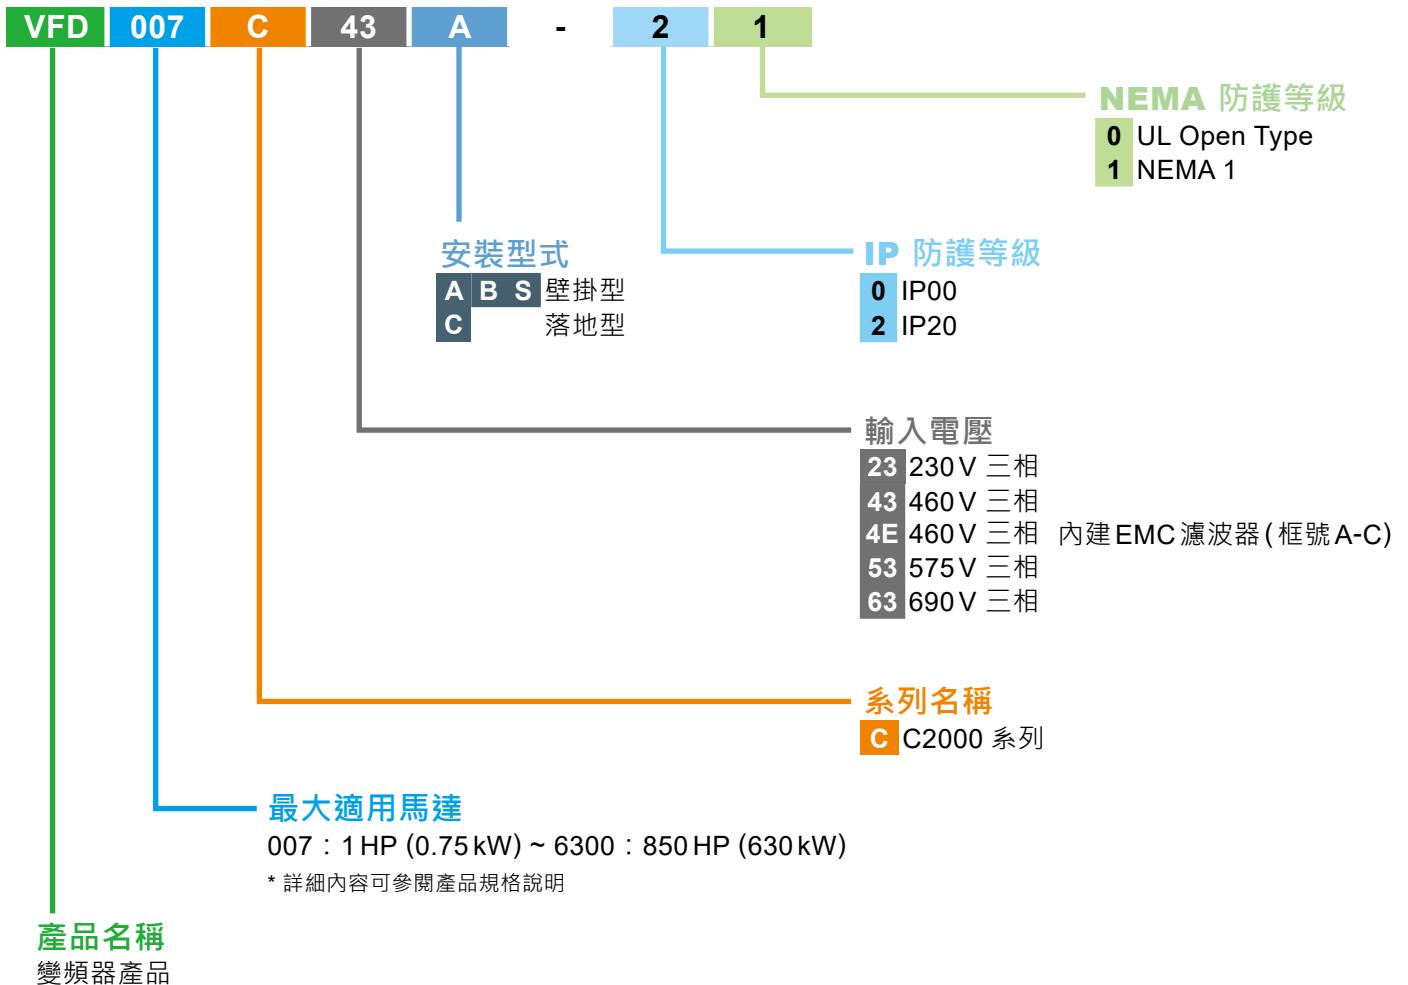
VFD 007 C 43 A - 2 1

NEMA 防護等級
0 UL Open Type
1 NEMA 1

安裝型式
A B S 壁掛型
C 落地型

IP 防護等級
0 IP00
2 IP20

輸入電壓
23 230V 三相
43 460V 三相
4E 460V 三相 內建EMC濾波器(框號A-C)
53 575V 三相
63 690V 三相

系列名稱
C C2000 系列

最大適用馬達
007：1 HP (0.75 kW) ~ 6300：850 HP (630 kW)
* 詳細內容可參閱產品規格說明

產品名稱
變頻器產品